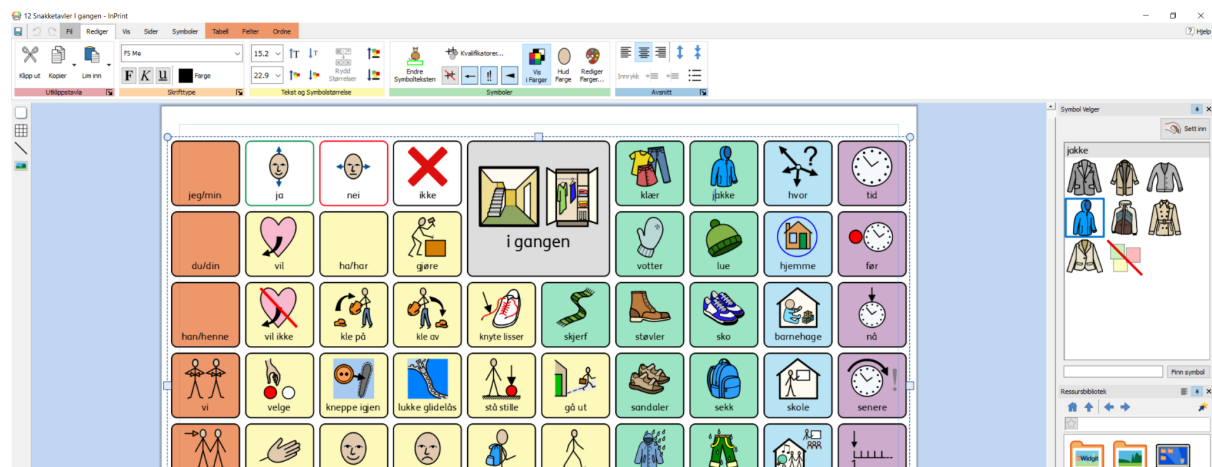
12 Snakketavler I gangen - InPrint

Fil Rediger Vis Sider Symboler Tabell Felter Ordne

Hjelp

Klipp ut Kopier Lim inn
Utklippstavla

FS Me
F K U Farge
Skrifttype

15.2
22.9
Rydd Størrelser
Tekst og Symbolstørrelse

Endre Symbolteksten Kvalifikatorer... Vis i Farger Hud Farge Rediger Farger...
Symboler

Innrykk
Avsnitt

| jeg/min | ja | nei | ikke | i gangen | | klær | jakke | hvor | tid |
|---|---|---|---|---|---|---|---|---|---|
| du/din | vil | ha/har | gjøre | | | votter | lue | hjemme | før |
| han/henne | vil ikke | kle på | kle av | knyte lisser | skjerf | støvler | sko | barnehage | nå |
| vi | velge | kneppe igjen | lukke glidelås | stå stille | gå ut | sandaler | sekk | skole | senere |

Symbol Velger
Sett inn
jakke
Finn symbol

Ressursbibliotek
Widgit